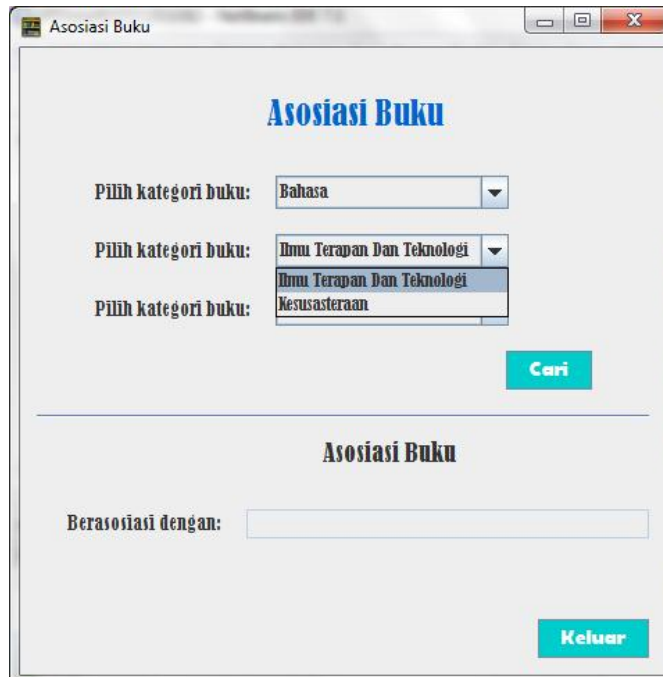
Asosiasi Buku

Asosiasi Buku

Pilih kategori buku: Bahasa

Pilih kategori buku: Ilmu Terapan Dan Teknologi

Ilmu Terapan Dan Teknologi
Kesusasteraan

Pilih kategori buku:

Cari

Asosiasi Buku

Berasosiasi dengan:

Keluar